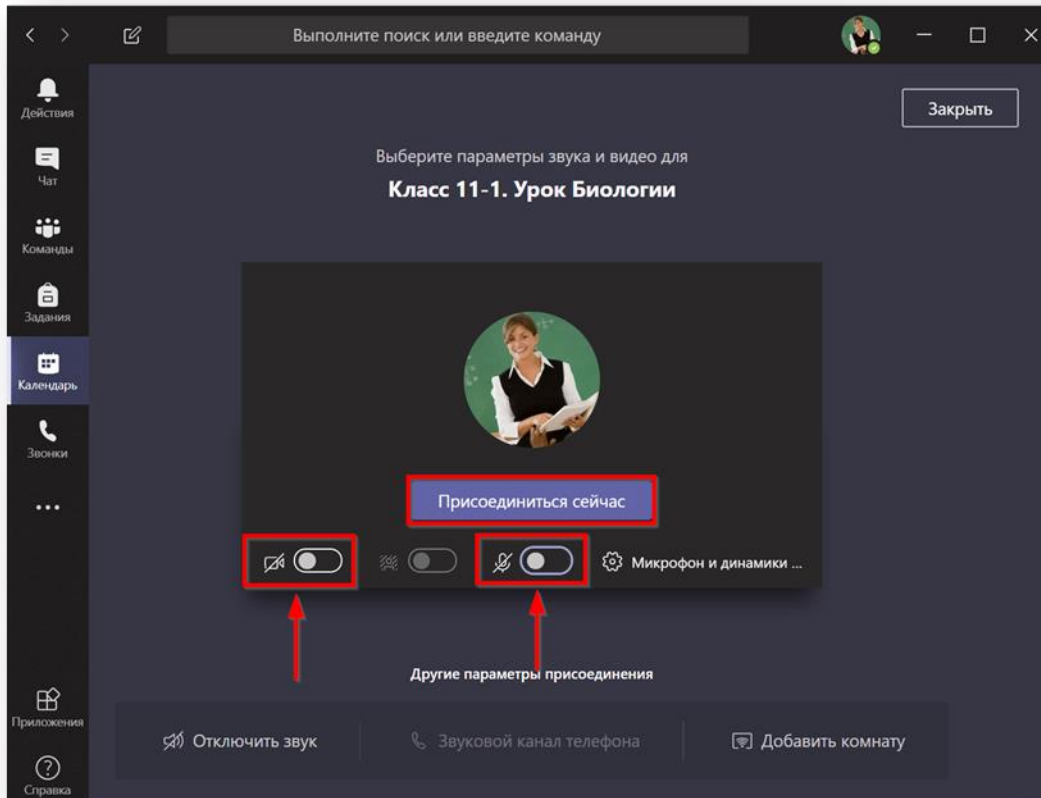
Выполните поиск или введите команду

Закрыть

Действия

Чат

Команды

Задания

Календарь

Звонки

...

Приложения

Справка

Выберите параметры звука и видео для

Класс 11-1. Урок Биологии

Присоединиться сейчас

Микрофон и динамики ...

Другие параметры присоединения

Отключить звук

Звуковой канал телефона

Добавить комнату